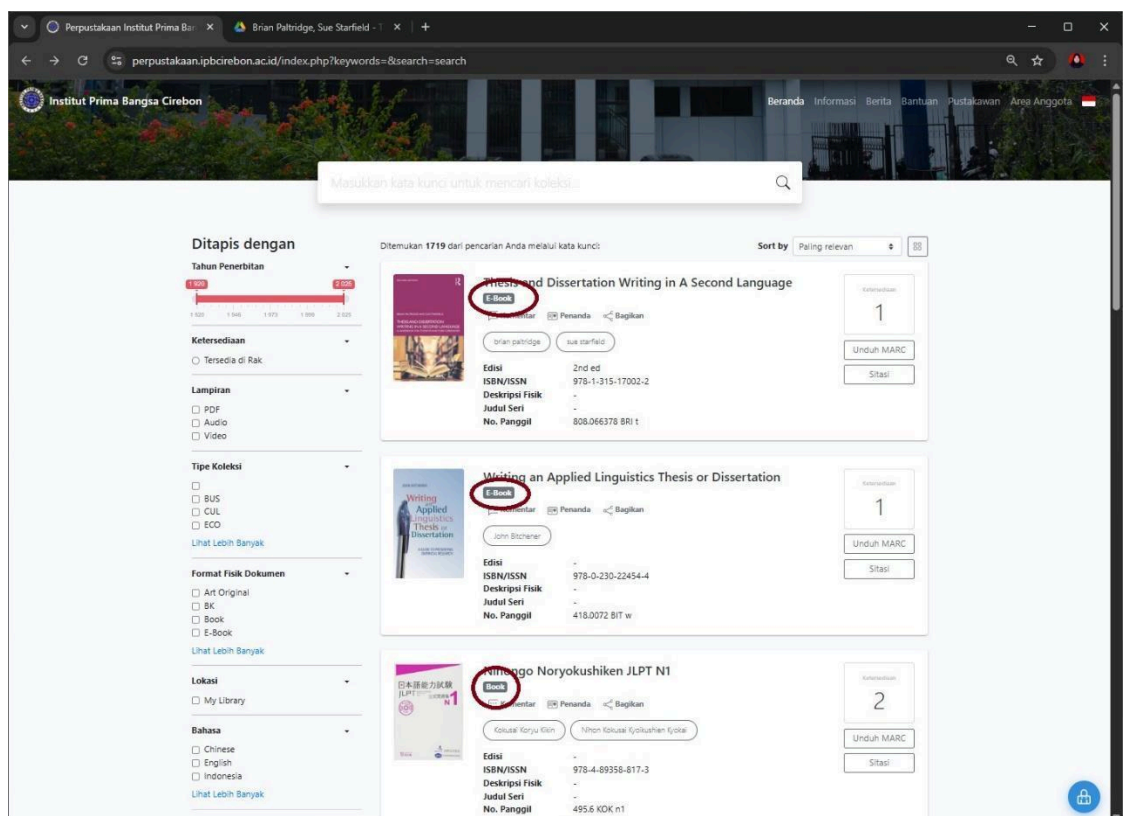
Perpustakaan Institut Prima Ba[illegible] ×
Brian Paltridge, Sue Starfield - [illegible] ×
+

perpustakaan.ipbcirebon.ac.id/index.php?keywords=&search=search

Institut Prima Bangsa Cirebon

Beranda Informasi Berita Bantuan Pustakawan Area Anggota

Masukkan kata kunci untuk mencari koleksi...

Ditapis dengan

Tahun Penerbitan
1 920 2 025
1 920 1 946 1 973 1 999 2 025

Ketersediaan
Tersedia di Rak

Lampiran
PDF
Audio
Video

Tipe Koleksi
BUS
CUL
ECO
Lihat Lebih Banyak

Format Fisik Dokumen
Art Original
BK
Book
E-Book
Lihat Lebih Banyak

Lokasi
My Library

Bahasa
Chinese
English
Indonesia
Lihat Lebih Banyak

Ditemukan 1719 dari pencarian Anda melalui kata kunci:

Sort by Paling relevan

Thesis and Dissertation Writing in A Second Language
E-Book
Komentar Penanda Bagikan
brian paltridge sue starfield
Edisi 2nd ed
ISBN/ISSN 978-1-315-17002-2
Deskripsi Fisik -
Judul Seri -
No. Panggil 808.066378 BRI t
Ketersediaan
1
Unduh MARC
Sitasi

Writing an Applied Linguistics Thesis or Dissertation
E-Book
Komentar Penanda Bagikan
John Bitchener
Edisi -
ISBN/ISSN 978-0-230-22454-4
Deskripsi Fisik -
Judul Seri -
No. Panggil 418.0072 BIT w
Ketersediaan
1
Unduh MARC
Sitasi

Nihongo Noryokushiken JLPT N1
Book
Komentar Penanda Bagikan
Kokusai Koryu Kikin Nihon Kokusai Kyoikushien Kyokai
Edisi -
ISBN/ISSN 978-4-89358-817-3
Deskripsi Fisik -
Judul Seri -
No. Panggil 495.6 KOK n1
Ketersediaan
2
Unduh MARC
Sitasi